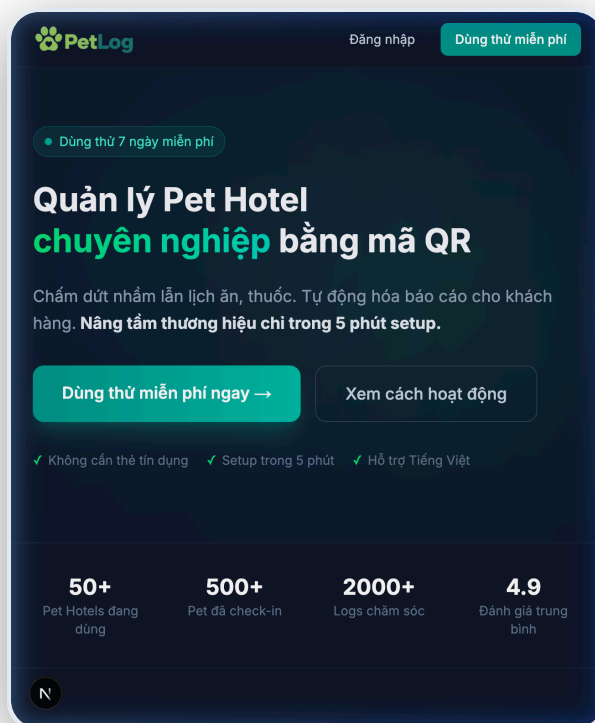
PetLog

Đăng nhập

Dùng thử miễn phí

Dùng thử 7 ngày miễn phí

Quản lý Pet Hotel chuyên nghiệp bằng mã QR

Chấm dứt nhầm lẫn lịch ăn, thuốc. Tự động hóa báo cáo cho khách hàng. **Nâng tầm thương hiệu chỉ trong 5 phút setup.**

Dùng thử miễn phí ngay →

Xem cách hoạt động

✓ Không cần thẻ tín dụng ✓ Setup trong 5 phút ✓ Hỗ trợ Tiếng Việt

| 50+ | 500+ | 2000+ | 4.9 |
|---|---|---|---|
| Pet Hotels đang dùng | Pet đã check-in | Logs chăm sóc | Đánh giá trung bình |

N